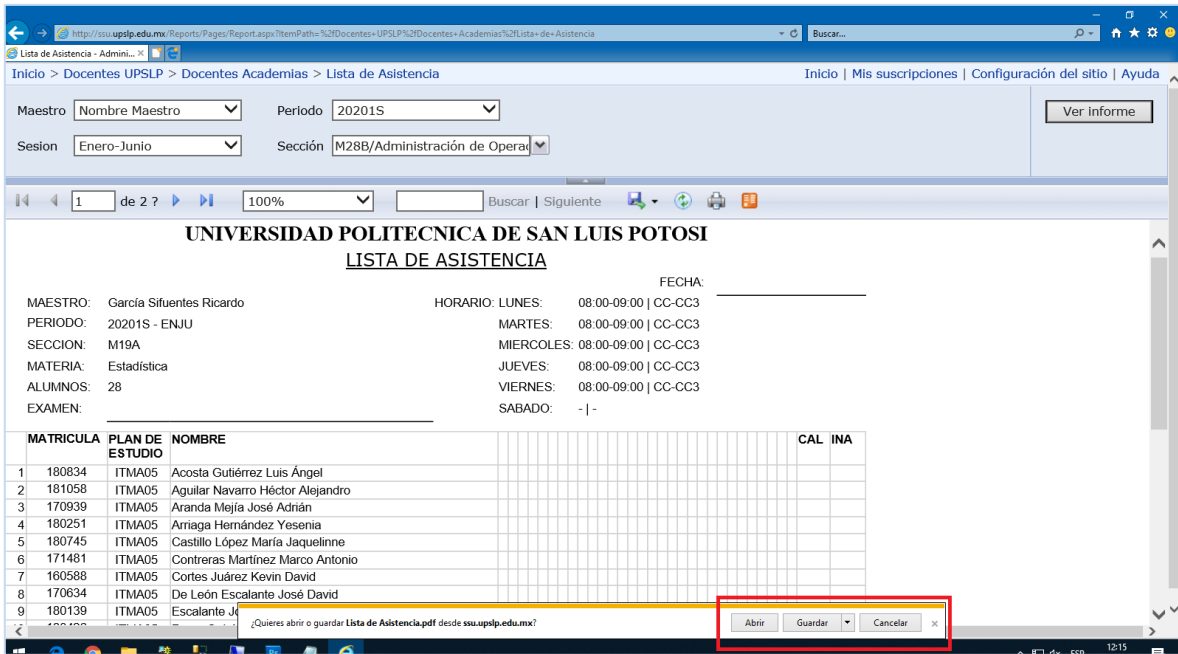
http://ssu.upslp.edu.mx/Reports/Pages/Report.aspx?ItemPath=%2fDocentes+UPSLP%2fDocentes+Academias%2fLista+de+Asistencia

Buscar...

Lista de Asistencia - Admini... ×

Inicio > Docentes UPSLP > Docentes Academias > Lista de Asistencia

Inicio | Mis suscripciones | Configuración del sitio | Ayuda

Maestro Nombre Maestro

Periodo 20201S

Ver informe

Sesion Enero-Junio

Sección M28B/Administración de Operac

1 de 2 ? 100% Buscar | Siguiente

UNIVERSIDAD POLITECNICA DE SAN LUIS POTOSI

LISTA DE ASISTENCIA

FECHA:

MAESTRO: García Sifuentes Ricardo

HORARIO: LUNES: 08:00-09:00 | CC-CC3

PERIODO: 20201S - ENJU

MARTES: 08:00-09:00 | CC-CC3

SECCION: M19A

MIERCOLES: 08:00-09:00 | CC-CC3

MATERIA: Estadística

JUEVES: 08:00-09:00 | CC-CC3

ALUMNOS: 28

VIERNES: 08:00-09:00 | CC-CC3

EXAMEN:

SABADO: - | -

| | MATRICULA | PLAN DE ESTUDIO | NOMBRE | CAL | INA |
|---|---|---|---|---|---|
| 1 | 180834 | ITMA05 | Acosta Gutiérrez Luis Ángel | | |
| 2 | 181058 | ITMA05 | Aguilar Navarro Héctor Alejandro | | |
| 3 | 170939 | ITMA05 | Aranda Mejía José Adrián | | |
| 4 | 180251 | ITMA05 | Arriaga Hernández Yesenia | | |
| 5 | 180745 | ITMA05 | Castillo López María Jaquelinne | | |
| 6 | 171481 | ITMA05 | Contreras Martínez Marco Antonio | | |
| 7 | 160588 | ITMA05 | Cortes Juárez Kevin David | | |
| 8 | 170634 | ITMA05 | De León Escalante José David | | |
| 9 | 180139 | ITMA05 | Escalante J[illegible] | | |

¿Quieres abrir o guardar Lista de Asistencia.pdf desde ssu.upslp.edu.mx?

Abrir Guardar Cancelar ×

12:15